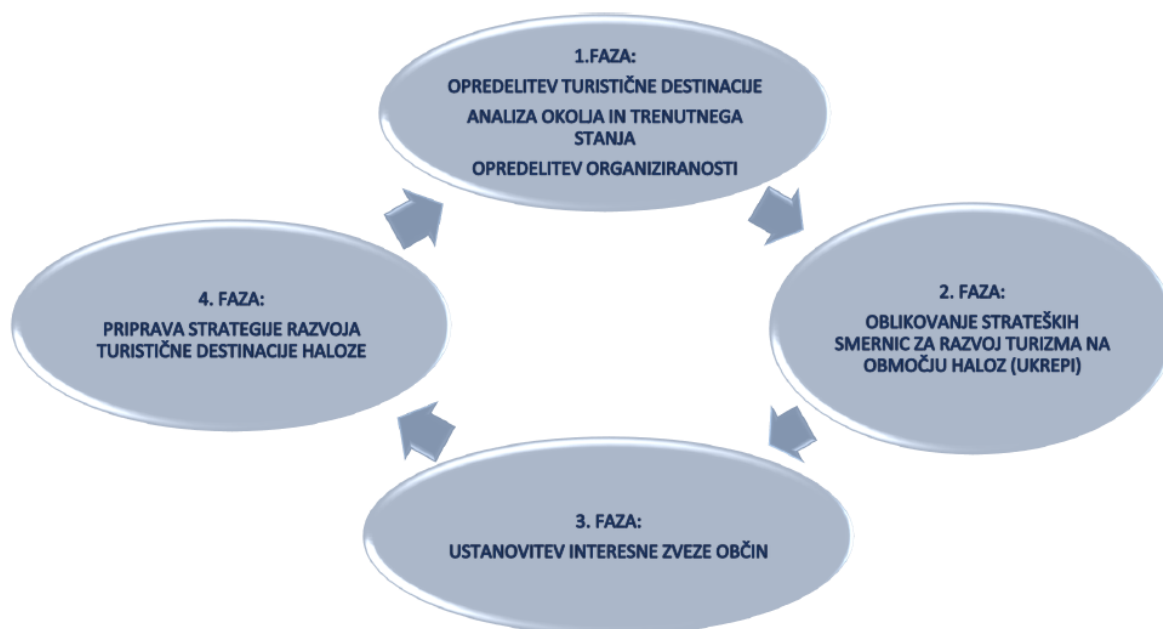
1.FAZA:

OPREDELITEV TURISTIČNE DESTINACIJE

ANALIZA OKOLJA IN TRENUTNEGA STANJA

OPREDELITEV ORGANIZIRANOSTI

2. FAZA:

OBLIKOVANJE STRATEŠKIH SMERNIC ZA RAZVOJ TURIZMA NA OBMOČJU HALOZ (UKREPI)

3. FAZA:

USTANOVITEV INTERESNE ZVEZE OBČIN

4. FAZA:

PRIPRAVA STRATEGIJE RAZVOJA TURISTIČNE DESTINACIJE HALOZE